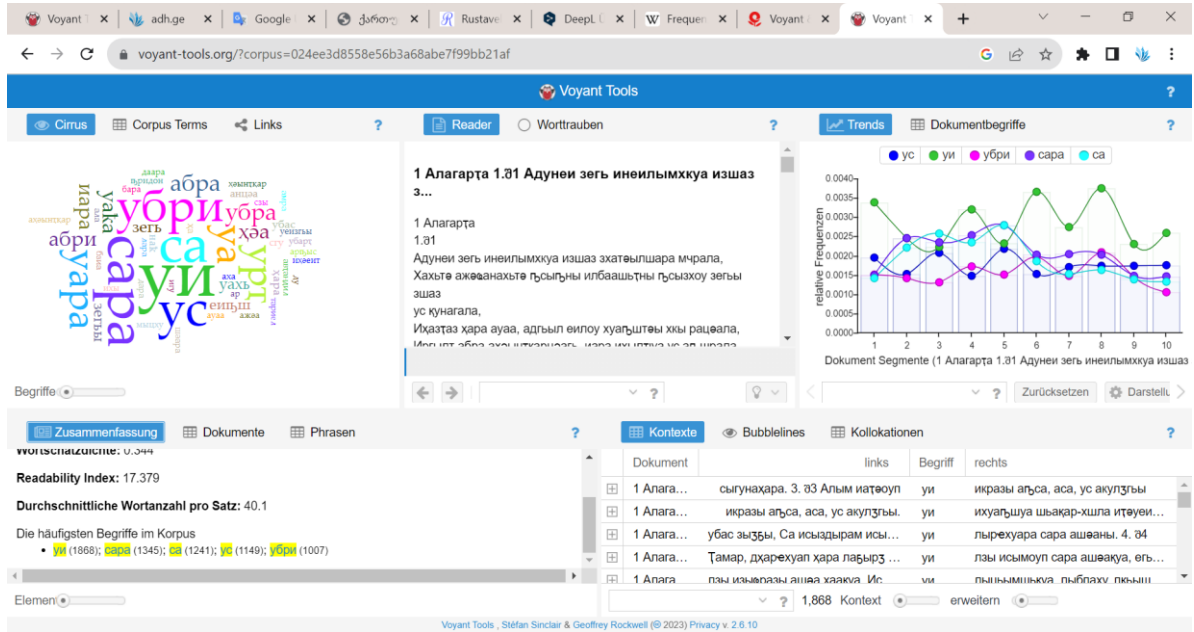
Voyant | adh.ge | Google | ქართუ | Rustave | DeepL | Frequen | Voyant | Voyant

voyant-tools.org/?corpus=024ee3d8558e56b3a68abe7f99bb21af

Voyant Tools

Cirrus | Corpus Terms | Links

Reader | Worttrauben

Trends | Dokumentbegriffe

убри са уи сара ус уара уаҳ абра уака уара абри иара зегь уахь уыст

Begriffe

1 Алагарҭа 1.ʒ1 Адунеи зегь инеилымхкуа изшаз з...

1 Алагарҭа
1.ʒ1
Адунеи зегь инеилымхкуа изшаз зхатәылшара мчрала,
Хахьтә ажәҩанахьтә ҧсыҕны илбаашьҭны ҧсызхоу зегьы зшаз
ус қунагала,
Иҳазтаз ҳара ауаа, адгьыл еилоу хуаҕштәы ххы рацәала,

ус | уи | убри | сара | са

relative Frequenzen

0.0040
0.0035
0.0030
0.0025
0.0020
0.0015
0.0010
0.0005
0.0000

1 2 3 4 5 6 7 8 9 10

Dokument Segmente (1 Алагарҭа 1.ʒ1 Адунеи зегь инеилымхкуа изшаз

Zurücksetzen | Darstellu

Zusammenfassung | Dokumente | Phrasen

Wortschatzdichte: 0.344

Readability Index: 17.379

Durchschnittliche Wortanzahl pro Satz: 40.1

Die häufigsten Begriffe im Korpus
• уи (1868); сара (1345); са (1241); ус (1149); убри (1007)

Elemente

Kontexte | Bubblelines | Kollokationen

| Dokument | links | Begriff | rechts |
|---|---|---|---|
| 1 Алага... | сыгунаҳара. 3. ʒ3 Алым иатәоуп | уи | икразы аҧса, аса, ус акулӡгьы |
| 1 Алага... | икразы аҧса, аса, ус акулӡгьы. | уи | ихуаҧшуа шьақар-хшла итәуеи... |
| 1 Алага... | убас зыӡбы, Са исыздырам исы... | уи | лырехуара сара ашаны. 4. ʒ4 |
| 1 Алага... | Ҭамар, дхарехуап ҳара лаҕырӡ ... | уи | лзы исымоуп сара ашәақуа, егь... |
| 1 Алага... | лзы изыразы ашәа хаахуа. Ис... | уи | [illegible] |

1,868 Kontext erweitern

Voyant Tools , Stéfan Sinclair & Geoffrey Rockwell (© 2023) Privacy v. 2.6.10